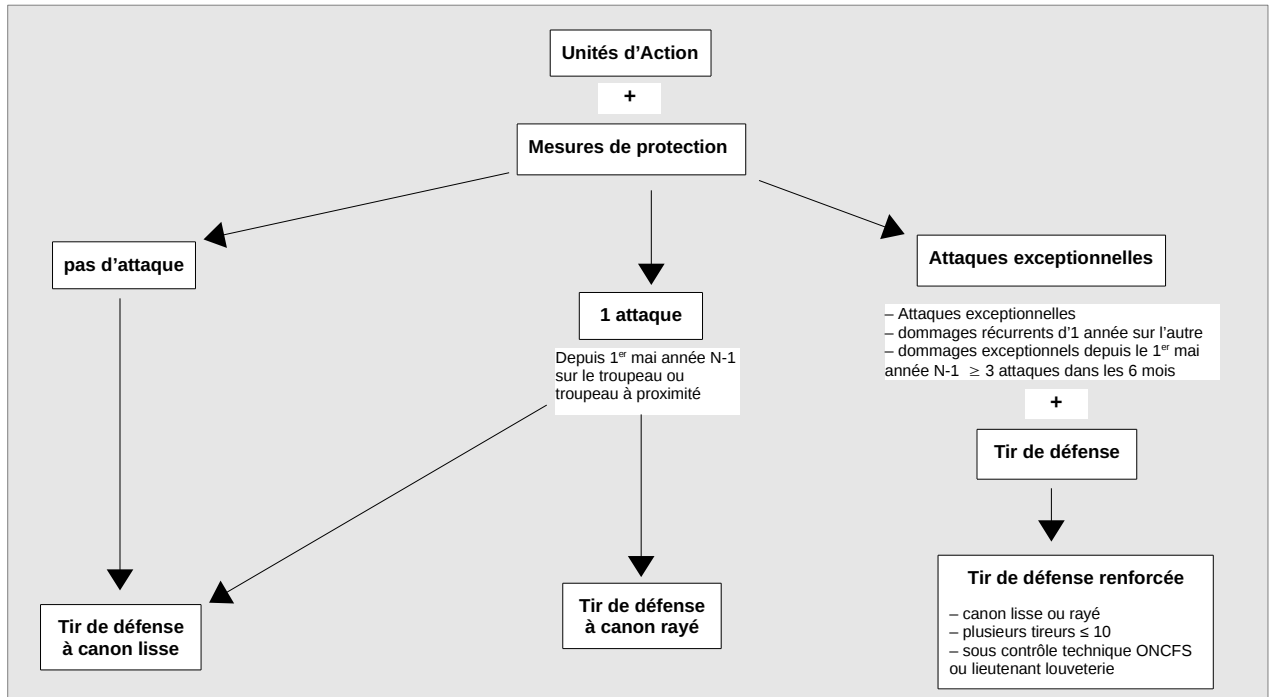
Unités d'Action

+

Mesures de protection

pas d'attaque

1 attaque

Depuis 1$^{er}$ mai année N-1 sur le troupeau ou troupeau à proximité

Attaques exceptionnelles

– Attaques exceptionnelles
– dommages récurrents d'1 année sur l'autre
– dommages exceptionnels depuis le 1$^{er}$ mai année N-1 $\geq$ 3 attaques dans les 6 mois

+

Tir de défense

Tir de défense à canon lisse

Tir de défense à canon rayé

Tir de défense renforcée

– canon lisse ou rayé
– plusieurs tireurs $\leq$ 10
– sous contrôle technique ONCFS ou lieutenant louveterie